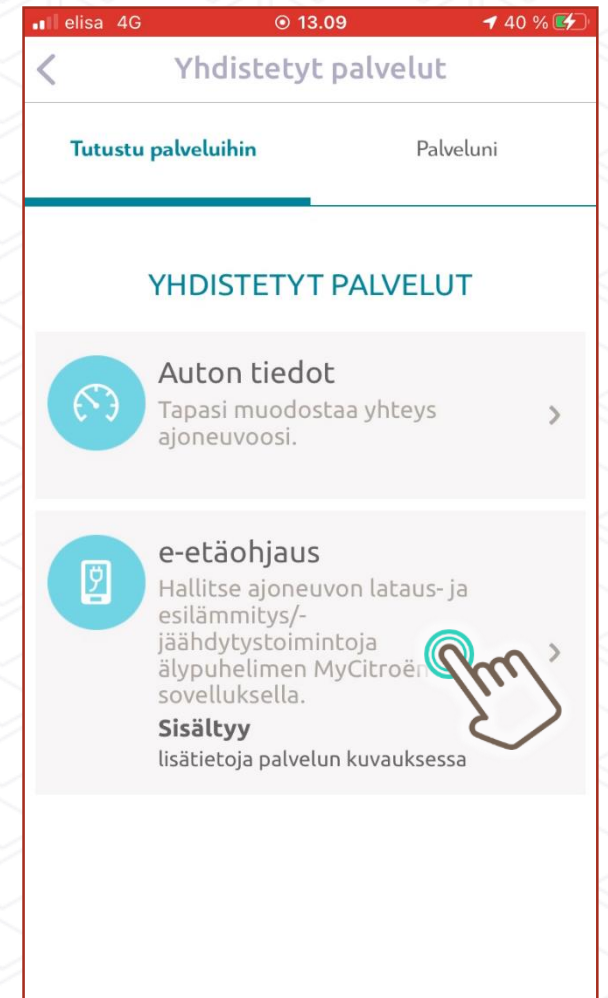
elisa 4G 13.09 40 %

Yhdistetyt palvelut

Tutustu palveluihin

Palveluni

YHDISTETYT PALVELUT

Auton tiedot

Tapasi muodostaa yhteys ajoneuvoosi.

e-etäohjaus

Hallitse ajoneuvon lataus- ja esilämmitys/-jäähdytystoimintoja älypuhelimen MyCitroën sovelluksella.

Sisältyy

lisätietoja palvelun kuvauksessa